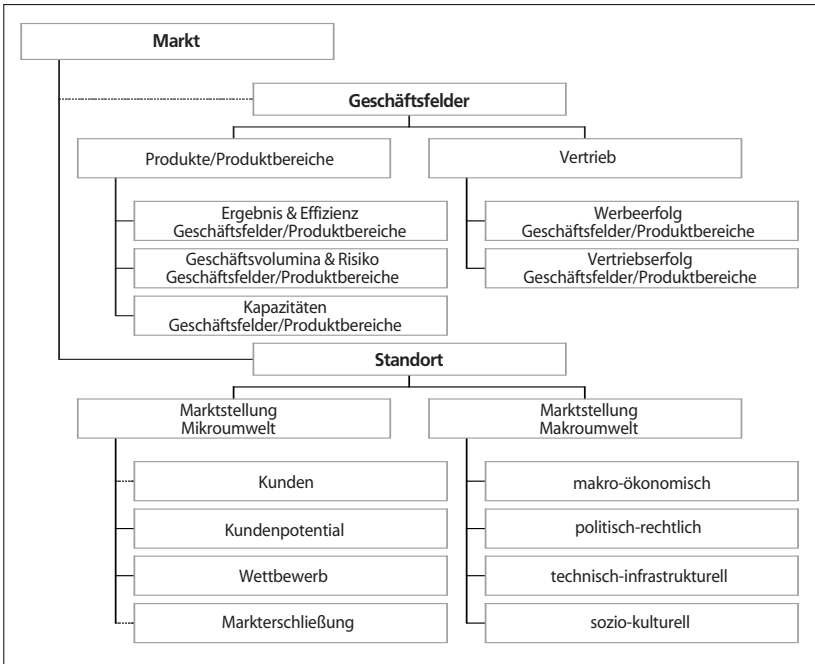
Markt

Geschäftsfelder

Produkte/Produktbereiche

Vertrieb

Ergebnis & Effizienz
Geschäftsfelder/Produktbereiche

Geschäftsvolumina & Risiko
Geschäftsfelder/Produktbereiche

Kapazitäten
Geschäftsfelder/Produktbereiche

Werbeerfolg
Geschäftsfelder/Produktbereiche

Vertriebserfolg
Geschäftsfelder/Produktbereiche

Standort

Marktstellung
Mikroumwelt

Marktstellung
Makroumwelt

Kunden

Kundenpotential

Wettbewerb

Markterschließung

makro-ökonomisch

politisch-rechtlich

technisch-infrastrukturell

sozio-kulturell